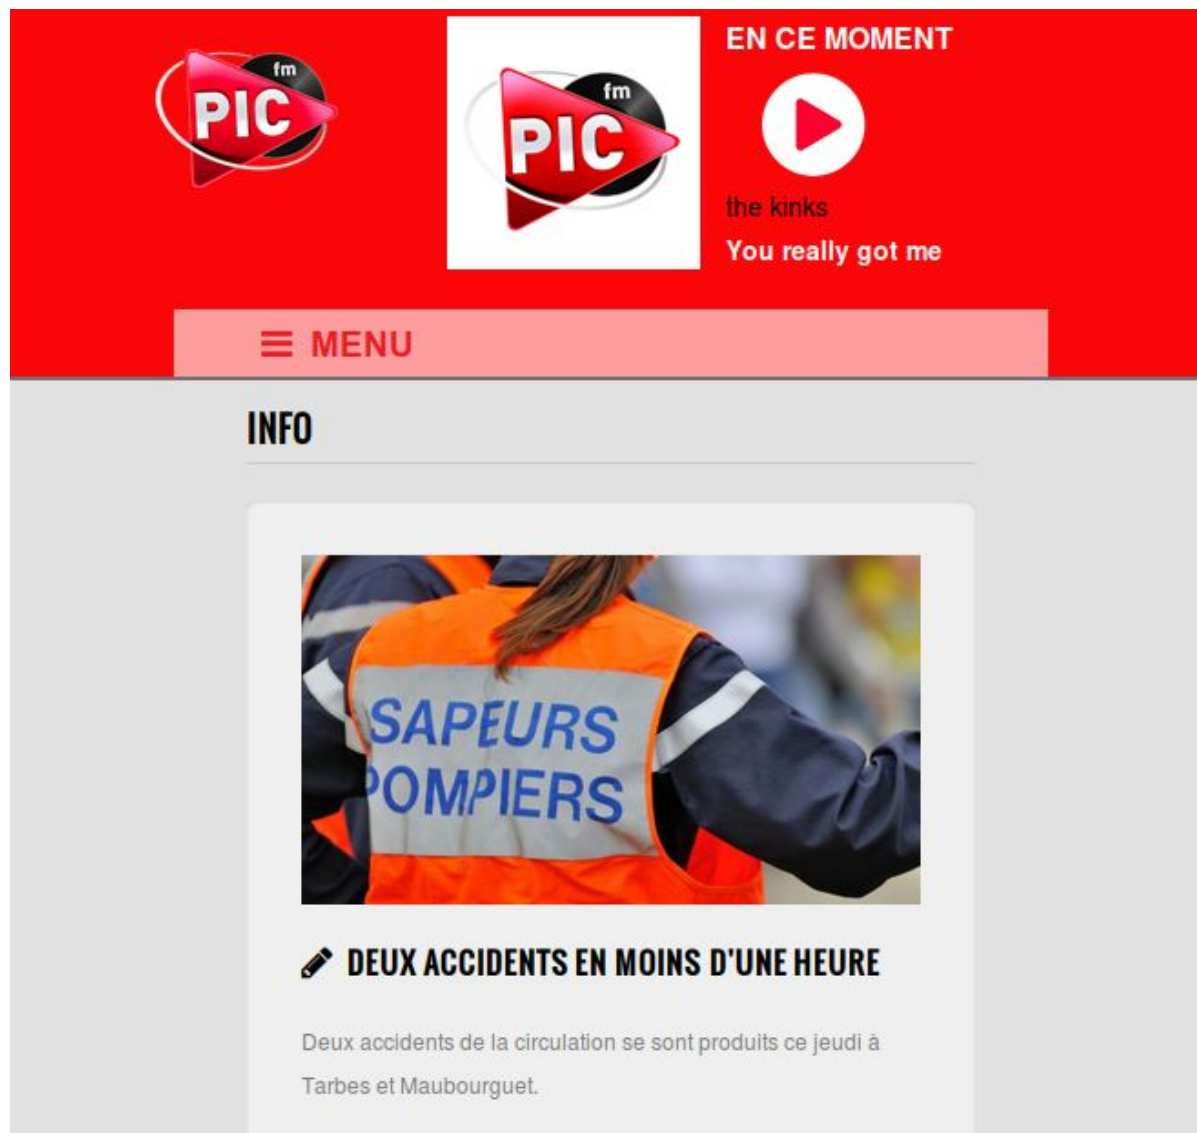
fm PIC

fm PIC

EN CE MOMENT

the kinks

You really got me

MENU

INFO

SAPEURS POMPIERS

DEUX ACCIDENTS EN MOINS D'UNE HEURE

Deux accidents de la circulation se sont produits ce jeudi à Tarbes et Maubourguet.